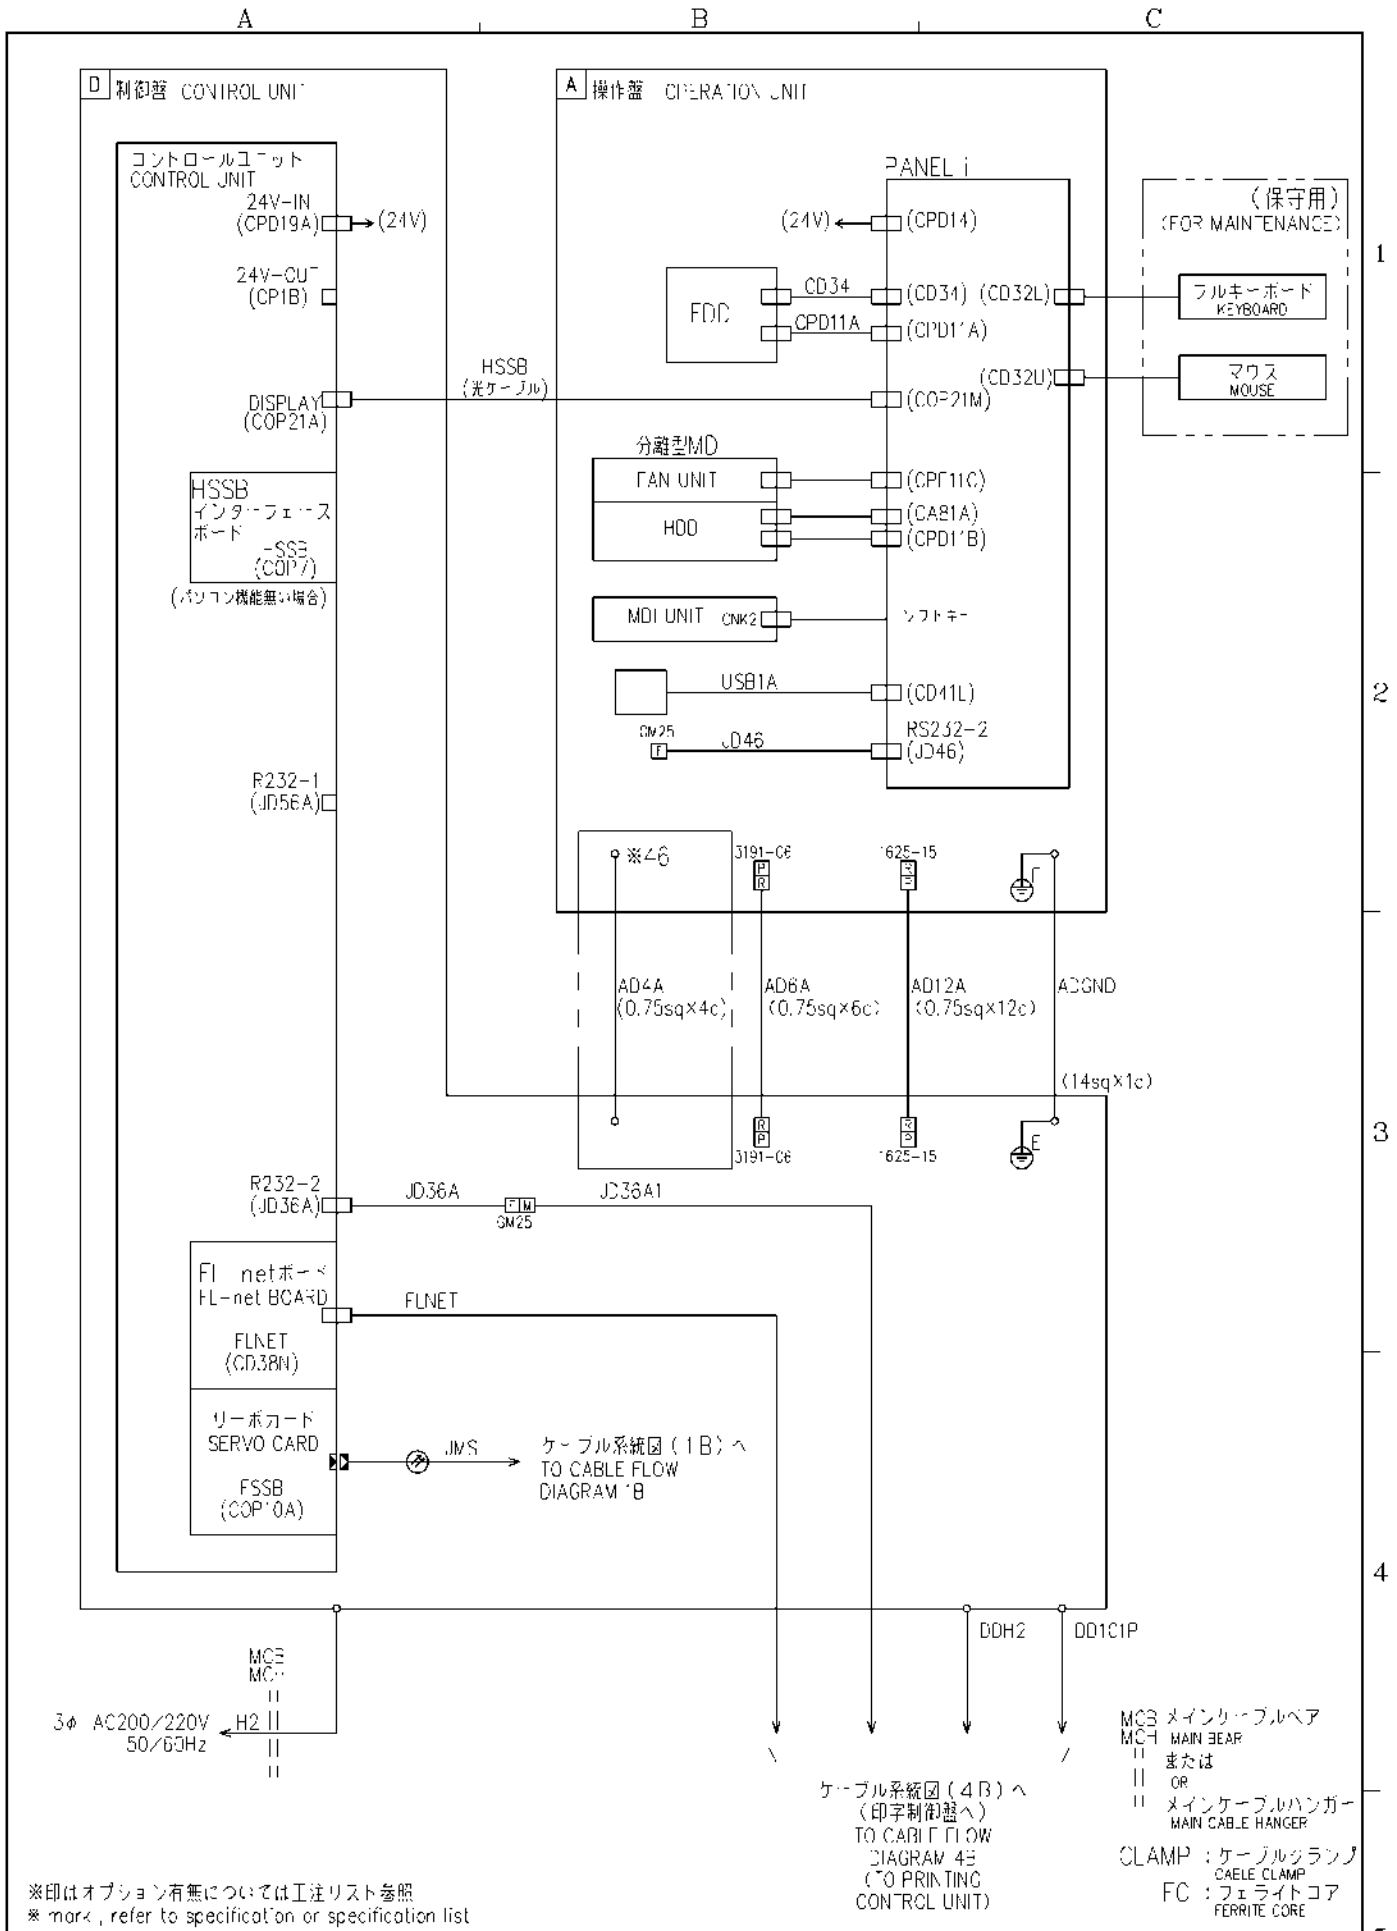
A B C

D 制御盤 CONTROL UNIT

コントロールユニット
CONTROL UNIT
24V-IN (CPD19A) → (24V)
24V-OUT (CP1B)
DISPLAY (COP21A)
HSSB
(光ケーブル)
HSSB インターフェースボード
HSSB (COP7)
(パソコン機能無い場合)
R232-1 (JD56A)
R232-2 (JD36A)
JD36A
GM25
JD36A1
FL-netボード FL-net BOARD
FLNET (CD38N)
FLNET
サーボカード SERVO CARD
FSSB (COP10A)
JMS
ケーブル系統図（1B）へ TO CABLE FLOW DIAGRAM 1B

A 操作盤 OPERATION UNIT

PANEL i
(24V) ← (CPD14)
FDD
CD34 (CD31)
CPD11A (CPD11A)
(CD32L)
(CD32U)
(COP21M)
分離型MD
FAN UNIT (CPD11C)
HDD (CA81A) (CPD11B)
MDI UNIT CNK2 ソフトキー
USB1A (CD41L)
GM25 JD46 RS232-2 (JD46)

(保守用)
(FOR MAINTENANCE)
フルキーボード KEYBOARD
マウス MOUSE

※46
3191-06
1625-15
E
AD4A (0.75sq×4c)
AD6A (0.75sq×6c)
AD12A (0.75sq×12c)
ADGND
(14sq×1c)
3191-06
1625-15
E

1
2
3
4

DDH2
DD1C1P
MCB
MCH
3φ AC200/220V 50/60Hz
H2

ケーブル系統図（4B）へ
(印字制御盤へ)
TO CABLE FLOW DIAGRAM 4B
(TO PRINTING CONTROL UNIT)

MCB メインケーブルベア MAIN BEAR
MCH または OR メインケーブルハンガー MAIN CABLE HANGER
CLAMP : ケーブルクランプ CABLE CLAMP
FC : フェライトコア FERRITE CORE

※印はオプション有無については工注リスト参照
※ mark, refer to specification or specification list